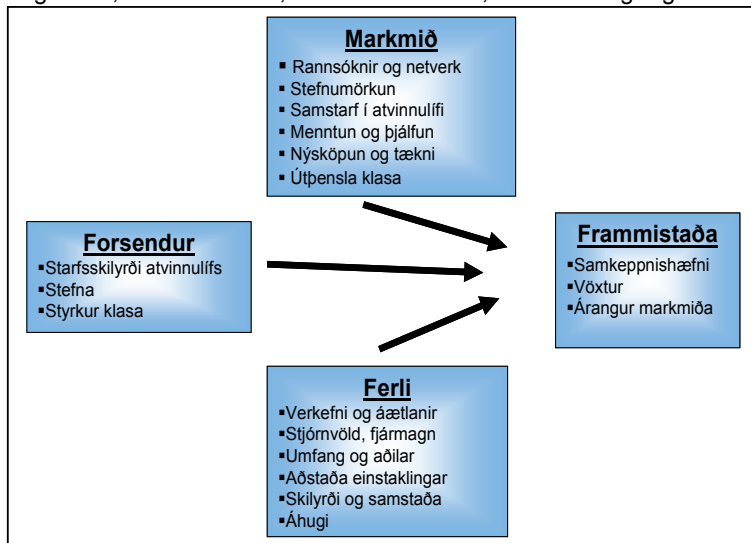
Markmið
▪ Rannsóknir og netverk
▪ Stefnumörkun
▪ Samstarf í atvinnulífi
▪ Menntun og þjálfun
▪ Nýsköpun og tækni
▪ Útþensla klasa

Forsendur
▪Starfsskilyrði atvinnulífs
▪Stefna
▪Styrkur klasa

Frammistaða
▪Samkeppnishæfni
▪Vöxtur
▪Árangur markmiða

Ferli
▪Verkefni og áætlanir
▪Stjórnvöld, fjármagn
▪Umfang og aðilar
▪Aðstaða einstaklingar
▪Skilyrði og samstaða
▪Áhugi